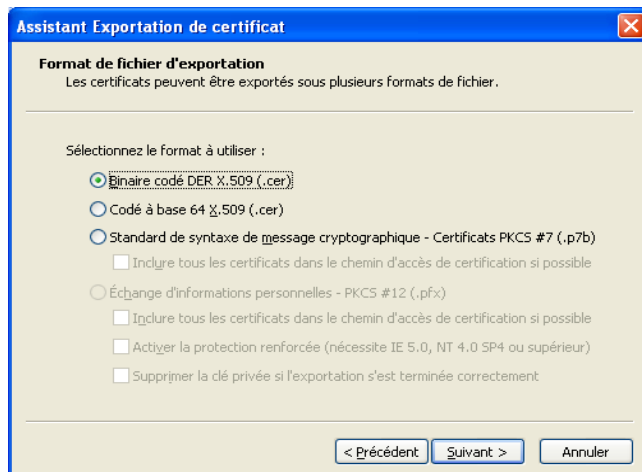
Assistant Exportation de certificat

Format de fichier d'exportation
Les certificats peuvent être exportés sous plusieurs formats de fichier.

Sélectionnez le format à utiliser :

Binaire codé DER X.509 (.cer)

Codé à base 64 X.509 (.cer)

Standard de syntaxe de message cryptographique - Certificats PKCS #7 (.p7b)

Inclure tous les certificats dans le chemin d'accès de certification si possible

Échange d'informations personnelles - PKCS #12 (.pfx)

Inclure tous les certificats dans le chemin d'accès de certification si possible

Activer la protection renforcée (nécessite IE 5.0, NT 4.0 SP4 ou supérieur)

Supprimer la clé privée si l'exportation s'est terminée correctement

< Précédent | Suivant > | Annuler